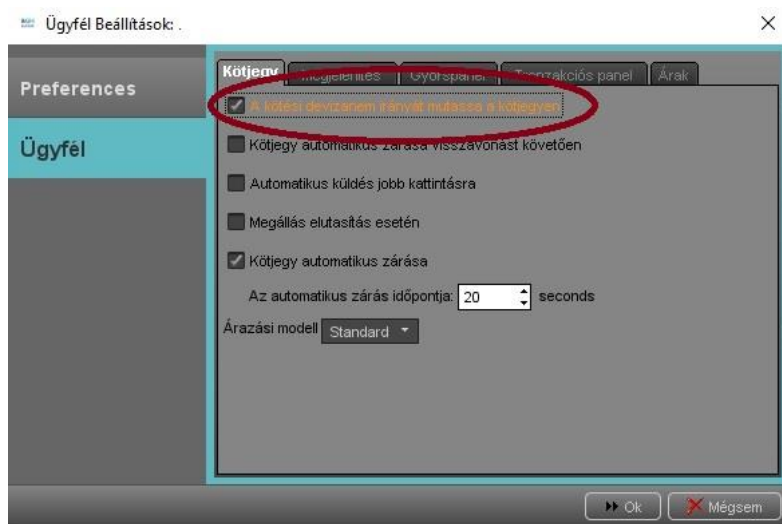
Ügyfél Beállítások: .

×

Preferences

Ügyfél

Kötjegy | Megjelenítés | Gyorspanel | Tranzakciós panel | Árak

A kötési devizanem irányát mutassa a kötjegyen

Kötjegy automatikus zárása visszavonást követően

Automatikus küldés jobb kattintásra

Megállás elutasítás esetén

Kötjegy automatikus zárása

Az automatikus zárás időpontja: 20 seconds

Árazási modell Standard

Ok

Mégsem